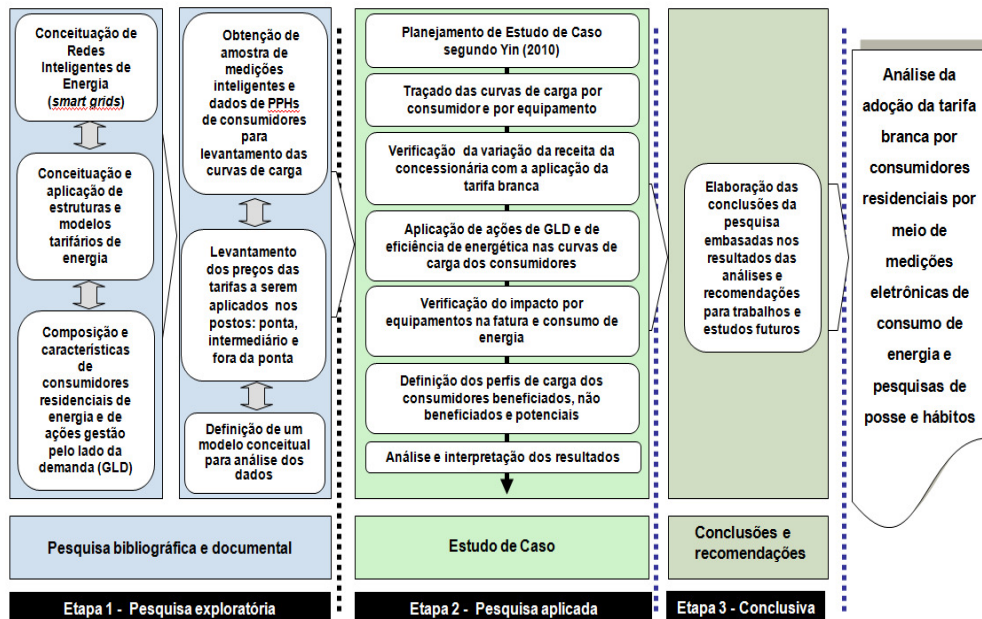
Conceituação de Redes Inteligentes de Energia (*smart grids*)

Conceituação e aplicação de estruturas e modelos tarifários de energia

Composição e características de consumidores residenciais de energia e de ações gestão pelo lado da demanda (GLD)

Obtenção de amostra de medições inteligentes e dados de PPHs de consumidores para levantamento das curvas de carga

Levantamento dos preços das tarifas a serem aplicados nos postos: ponta, intermediário e fora da ponta

Definição de um modelo conceitual para análise dos dados

Planejamento de Estudo de Caso segundo Yin (2010)

Traçado das curvas de carga por consumidor e por equipamento

Verificação da variação da receita da concessionária com a aplicação da tarifa branca

Aplicação de ações de GLD e de eficiência de energética nas curvas de carga dos consumidores

Verificação do impacto por equipamentos na fatura e consumo de energia

Definição dos perfis de carga dos consumidores beneficiados, não beneficiados e potenciais

Análise e interpretação dos resultados

Elaboração das conclusões da pesquisa embasadas nos resultados das análises e recomendações para trabalhos e estudos futuros

Análise da adoção da tarifa branca por consumidores residenciais por meio de medições eletrônicas de consumo de energia e pesquisas de posse e hábitos

Pesquisa bibliográfica e documental

Estudo de Caso

Conclusões e recomendações

Etapa 1 - Pesquisa exploratória

Etapa 2 - Pesquisa aplicada

Etapa 3 - Conclusiva